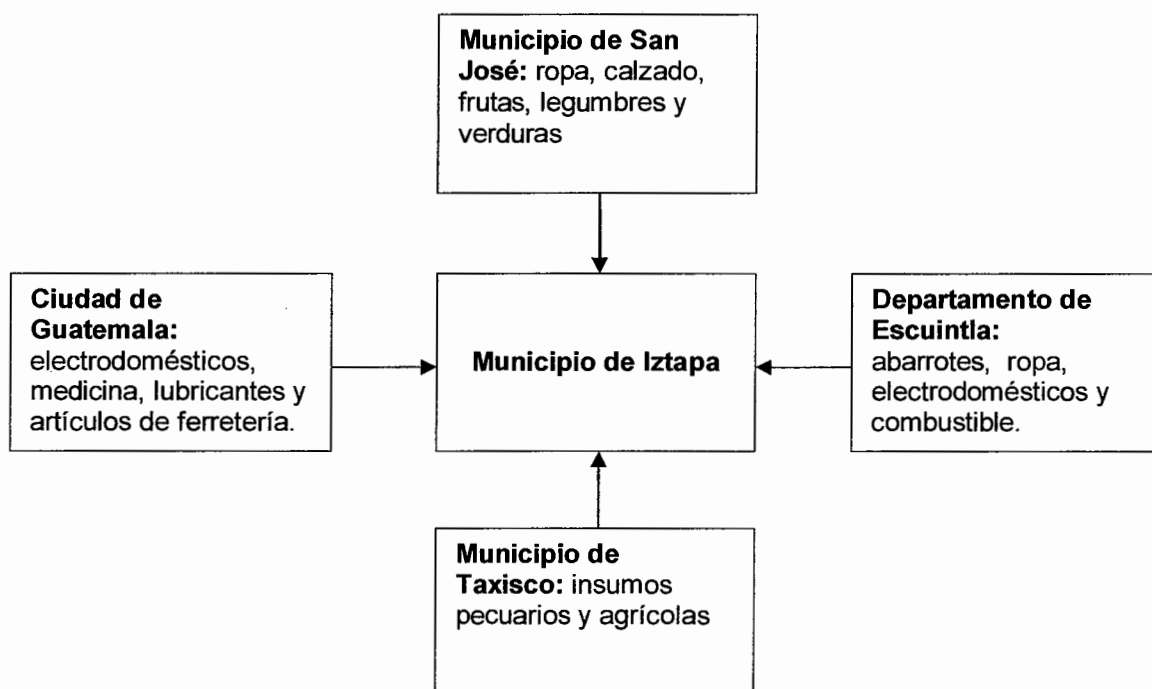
**Municipio de San José:** ropa, calzado, frutas, legumbres y verduras

**Ciudad de Guatemala:** electrodomésticos, medicina, lubricantes y artículos de ferretería.

**Municipio de Iztapa**

**Departamento de Escuintla:** abarrotes, ropa, electrodomésticos y combustible.

**Municipio de Taxisco:** insumos pecuarios y agrícolas